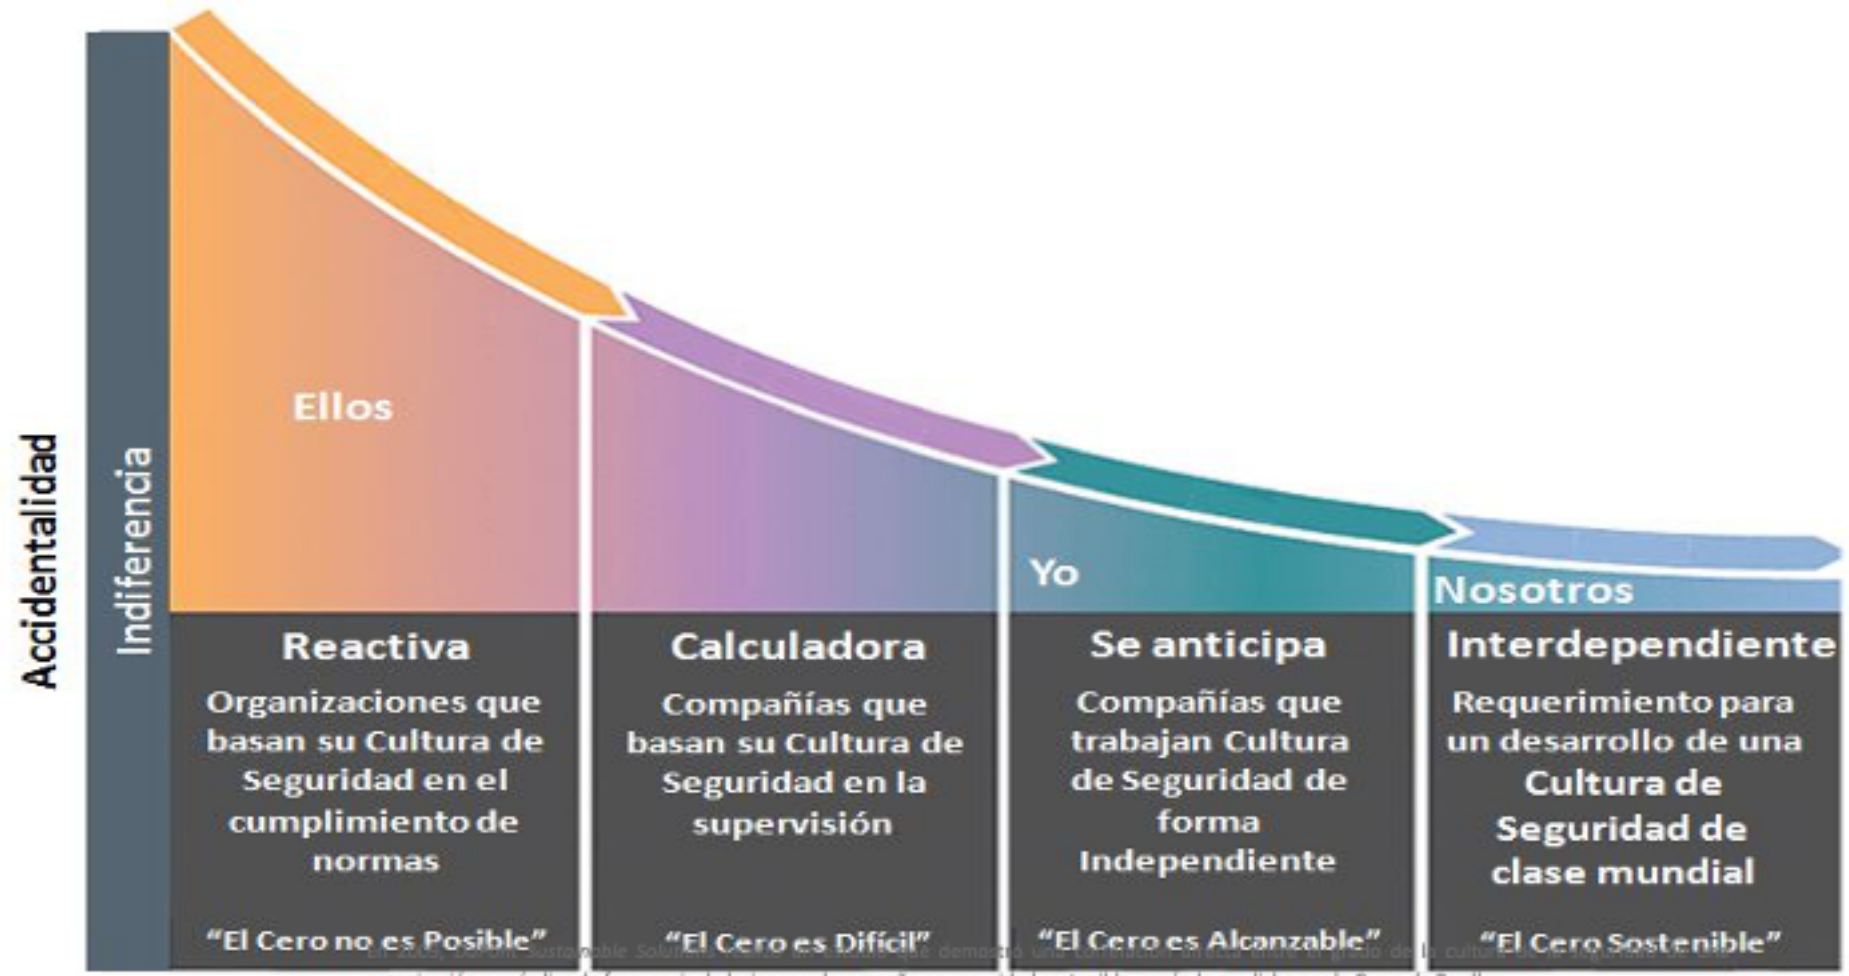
Accidentalidad

Indiferencia

Ellos

Yo

Nosotros

Reactiva

Organizaciones que basan su Cultura de Seguridad en el cumplimiento de normas

"El Cero no es Posible"

Calculadora

Compañías que basan su Cultura de Seguridad en la supervisión

"El Cero es Difícil"

Se anticipa

Compañías que trabajan Cultura de Seguridad de forma Independiente

"El Cero es Alcanzable"

Interdependiente

Requerimiento para un desarrollo de una Cultura de Seguridad de clase mundial

"El Cero Sostenible"

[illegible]